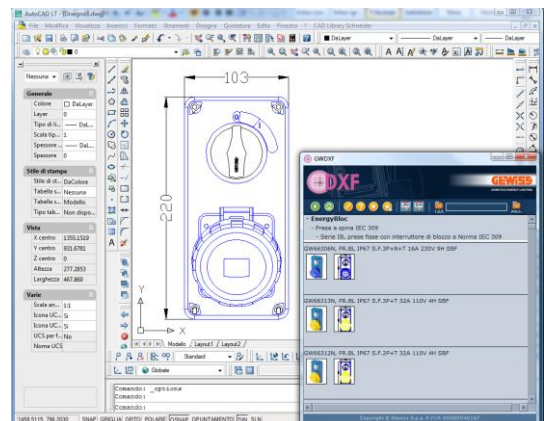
AutoCAD LT - [Disegno1.dwg]

File Modifica Visualizza Inserisci Formato Strumenti Disegna Quotatura Edita Finestra ? CAD Library Schneider

DaLayer
DaLayer
DaLayer

Nessuno

Generale
Colore DaLayer
Layer 0
Tipo di li... —— DaL...
Scala tip... 1
Spessore ... —— DaL...
Spessore 0

Stile di stampa
Stile di st... DaColore
Tabella s... Nessuna
Tabella s... Modello
Tipo tab... Non dispo...

Vista
X centro 1355.1519
Y centro 831.6781
Z centro 0
Altezza 277.2853
Larghezza 467.868

Varie
Scala an... 1:1
Icona UC... Sì
Icona UC... Sì
UCS per f... No
Nome UCS

103
220

Y
X

Modello Layout1 Layout2

Standard
Globale

Comando: _options
Comando:
Comando:

1459.5115, 796.2030 SNAP GRIGLIA ORTO POLARE OSNAP OPUNTAMENTO DIN DLN

GWDXF

DXF
GEWISS

EnergyBloc
Prese a spina IEC 309
Serie IB, prese fisse con interruttore di blocco e Norma IEC 309

GW66306N, PR.BL IP67 S.F.3P+N+T 16A 230V 9H SBF

GW66313N, PR.BL IP67 S.F.3P+T 32A 110V 4H SBF

GW66312N, PR.BL IP67 S.F.2P+T 32A 110V 4H SBF

Copyright © Gewiss S.p.A. P.IVA 00385040167